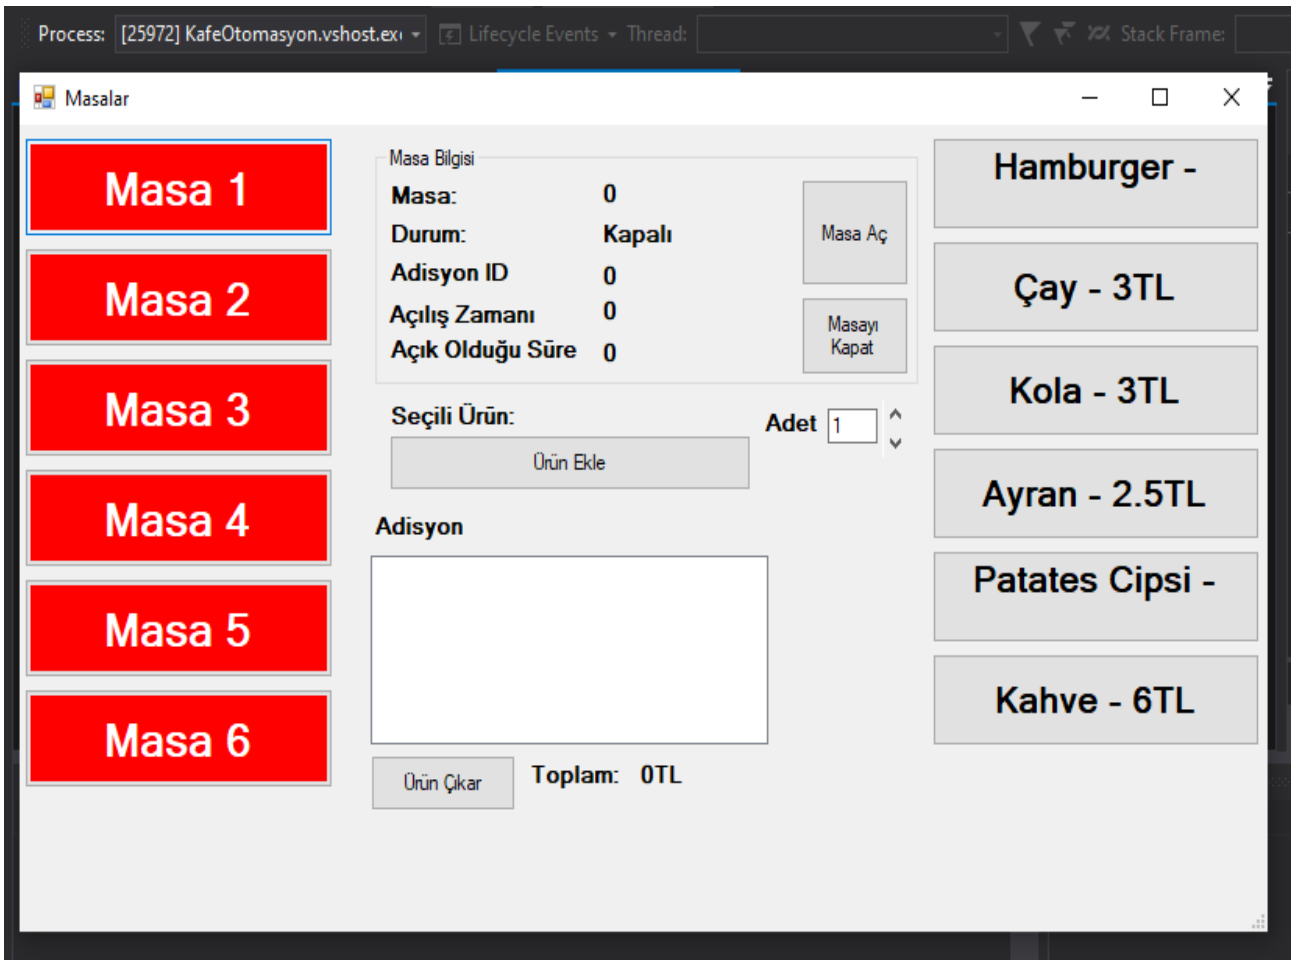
Process: [25972] KafeOtomasyon.vshost.ex Lifecycle Events Thread: Stack Frame:

Masalar

Masa 1
Masa 2
Masa 3
Masa 4
Masa 5
Masa 6

Masa Bilgisi
Masa: 0
Durum: Kapalı
Adisyon ID 0
Açılış Zamanı 0
Açık Olduğu Süre 0

Masa Aç
Masayı Kapat

Seçili Ürün:
Adet 1
Ürün Ekle

Adisyon

Ürün Çıkar
Toplam: 0TL

Hamburger -
Çay - 3TL
Kola - 3TL
Ayran - 2.5TL
Patates Cipsi -
Kahve - 6TL